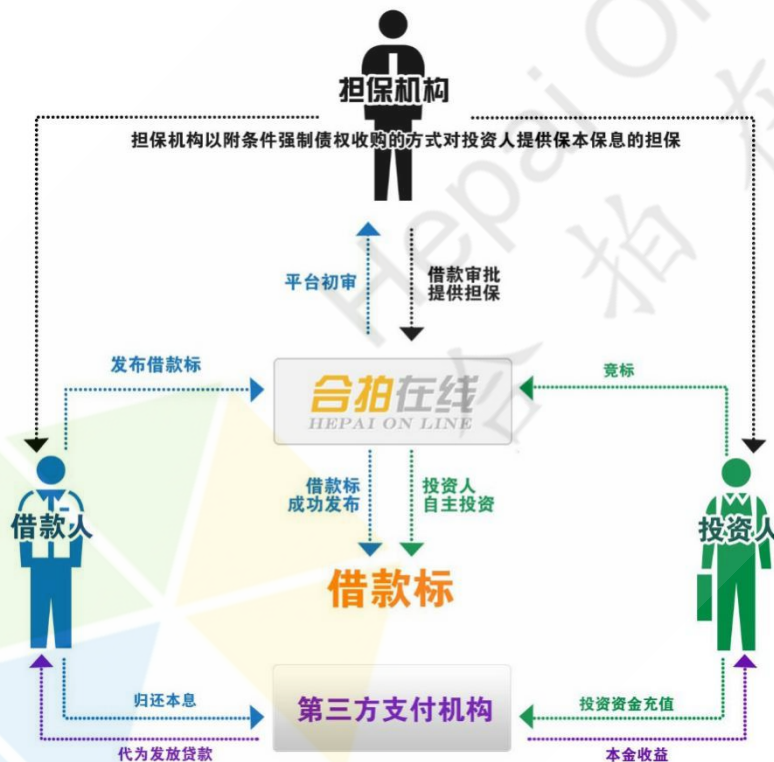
担保机构

担保机构以附条件强制债权收购的方式对投资人提供保本保息的担保

平台初审

借款审批
提供担保

发布借款标

竞标

合拍在线
HEPAI ON LINE

借款人

借款标
成功发布

投资人
自主投资

投资人

借款标

归还本息

第三方支付机构

投资资金充值

代为发放贷款

本金收益

Hepai Online
合拍在线